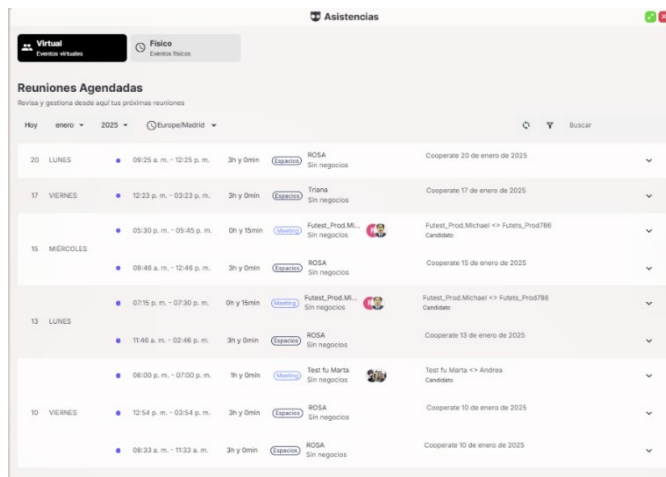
Asistencias

Virtual
Eventos virtuales

Físico
Eventos físicos

Reuniones Agendadas
Revisa y gestiona desde aquí tus próximas reuniones

Hoy | enero | 2025 | Europe/Madrid | Buscar

| | | | | | |
|---|---|---|---|---|---|
| 20 LUNES | 09:25 a. m. - 12:25 p. m. | 3h y 0min | Espacios | ROSA Sin negocios | Cooperate 20 de enero de 2025 |
| 17 VIERNES | 12:23 p. m. - 03:23 p. m. | 3h y 0min | Espacios | Triana Sin negocios | Cooperate 17 de enero de 2025 |
| 15 MIÉRCOLES | 05:30 p. m. - 05:45 p. m. | 0h y 15min | Meeting | Futest_Prod.Mi... Sin negocios | Futest_Prod.Michael <> Futets_Prod786 Candidato |
| | 09:46 a. m. - 12:46 p. m. | 3h y 0min | Espacios | ROSA Sin negocios | Cooperate 15 de enero de 2025 |
| 13 LUNES | 07:15 p. m. - 07:30 p. m. | 0h y 15min | Meeting | Futest_Prod.Mi... Sin negocios | Futest_Prod.Michael <> Futets_Prod786 Candidato |
| | 11:46 a. m. - 02:46 p. m. | 3h y 0min | Espacios | ROSA Sin negocios | Cooperate 13 de enero de 2025 |
| 10 VIERNES | 06:00 p. m. - 07:00 p. m. | 1h y 0min | Meeting | Test fu Marta Sin negocios | Test fu Marta <> Andrea Candidato |
| | 12:54 p. m. - 03:54 p. m. | 3h y 0min | Espacios | ROSA Sin negocios | Cooperate 10 de enero de 2025 |
| | 08:33 a. m. - 11:33 a. m. | 3h y 0min | Espacios | ROSA Sin negocios | Cooperate 10 de enero de 2025 |